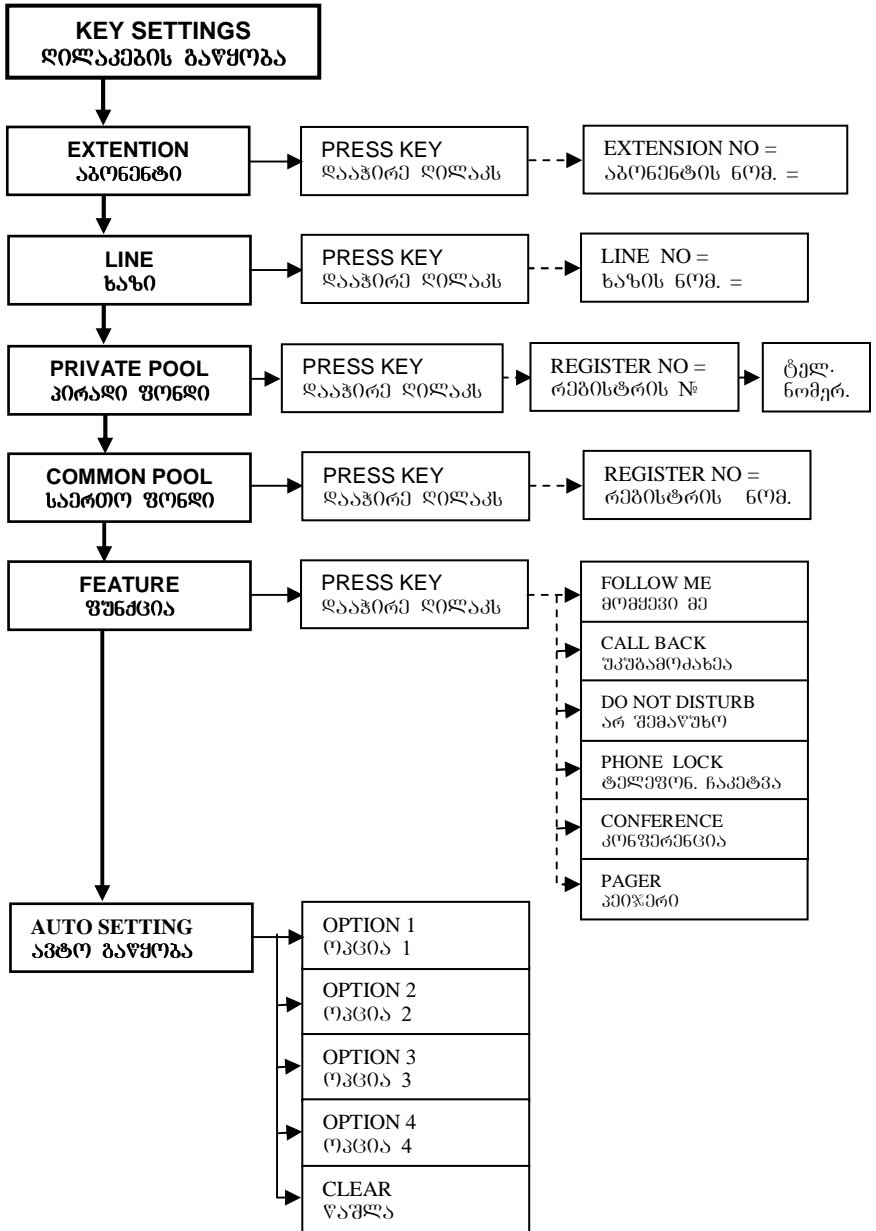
KEY SETTINGS
ღილაკების გაწყობა

EXTENTION
აბონენტი

PRESS KEY
დააჭირე ღილაკს

EXTENSION NO =
აბონენტის ნომ. =

LINE
ხაზი

PRESS KEY
დააჭირე ღილაკს

LINE NO =
ხაზის ნომ. =

PRIVATE POOL
პირადი ფონდი

PRESS KEY
დააჭირე ღილაკს

REGISTER NO =
რეგისტრის №

ტელ. ნომერ.

COMMON POOL
საერთო ფონდი

PRESS KEY
დააჭირე ღილაკს

REGISTER NO =
რეგისტრის ნომ.

FEATURE
ფუნქცია

PRESS KEY
დააჭირე ღილაკს

FOLLOW ME
მომყევი მე

CALL BACK
უკუგამოძახება

DO NOT DISTURB
არ შემაწუხო

PHONE LOCK
ტელეფონ. ჩაკეტვა

CONFERENCE
კონფერენცია

PAGER
პეიჯერი

AUTO SETTING
ავტო გაწყობა

OPTION 1
ოპცია 1

OPTION 2
ოპცია 2

OPTION 3
ოპცია 3

OPTION 4
ოპცია 4

CLEAR
წაშლა